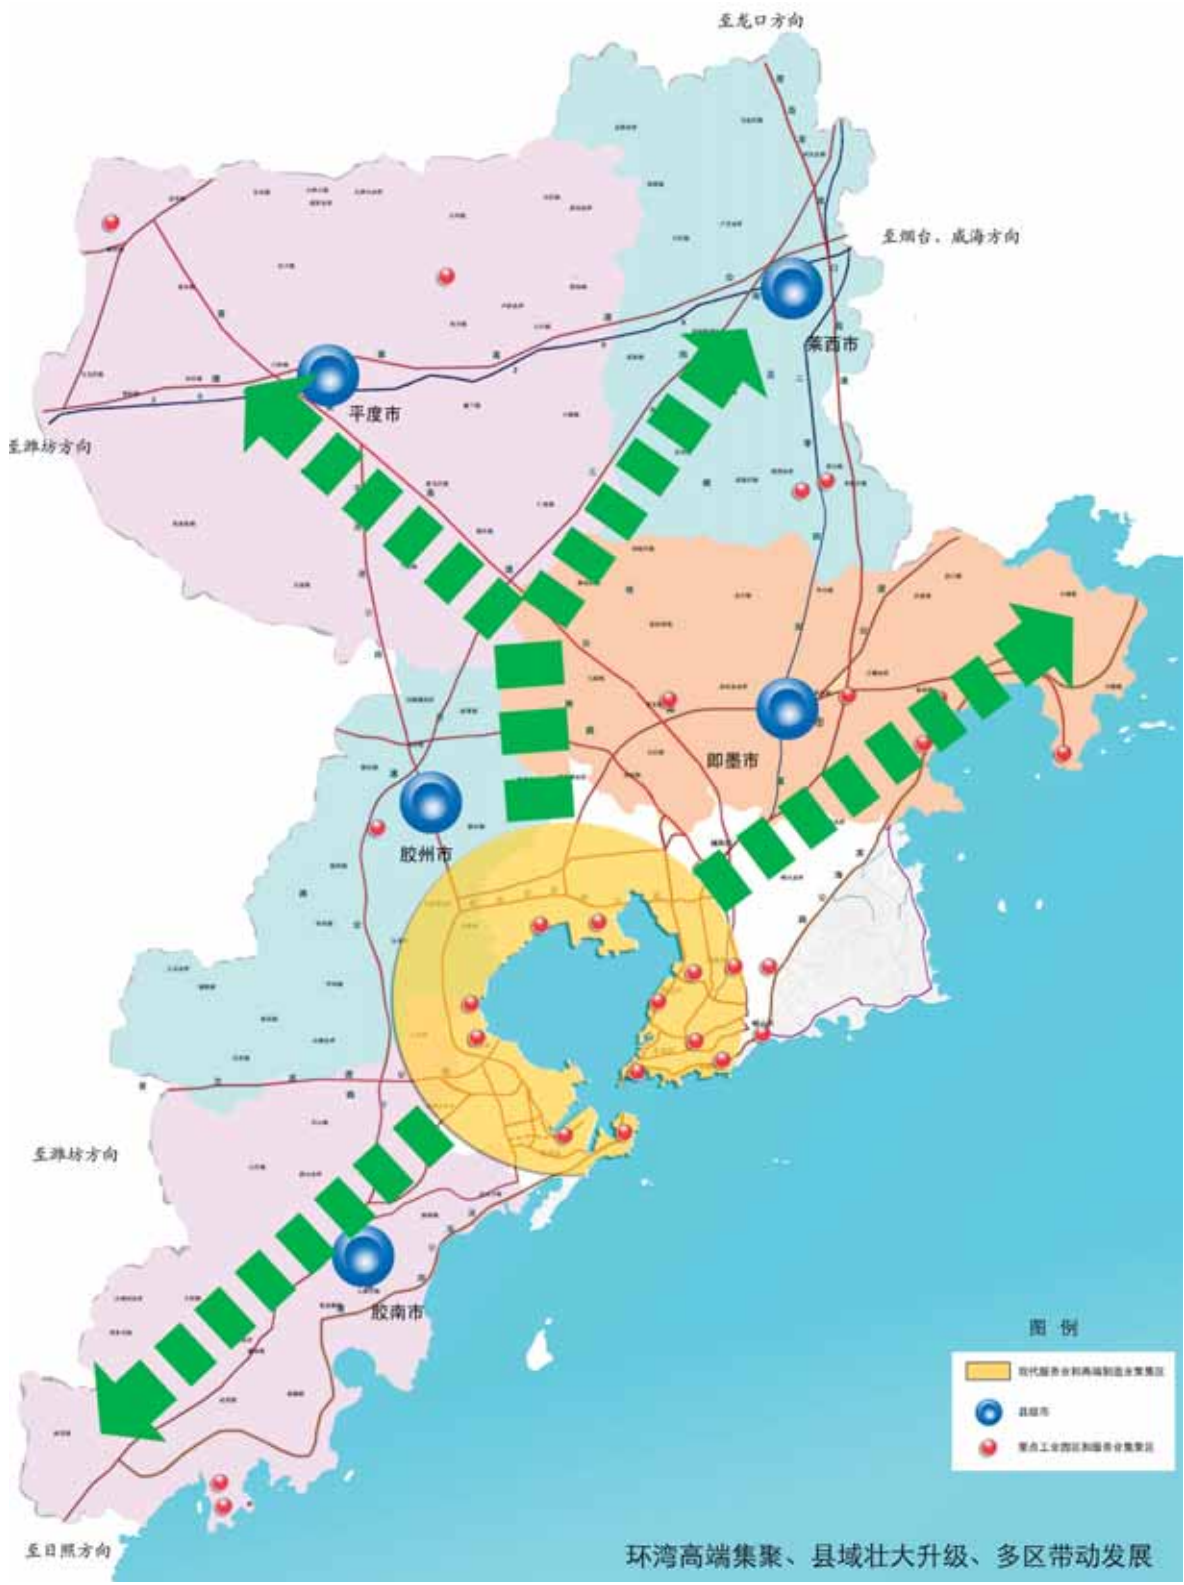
至龙口方向

至烟台、威海方向

莱西市

平度市

至潍坊方向

即墨市

胶州市

至潍坊方向

胶南市

图 例

现代服务业和高端制造业聚集区

县级市

重点工业园区和服务业聚集区

至日照方向

环湾高端集聚、县域壮大升级、多区带动发展